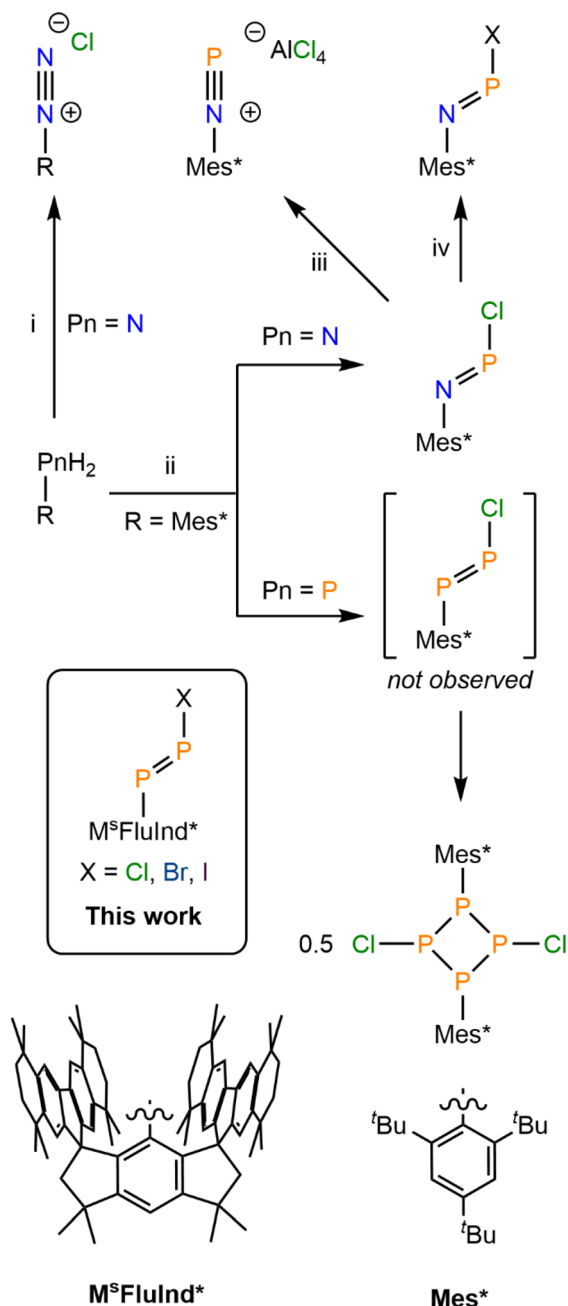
$\ominus$ Cl
N
N $\oplus$
R

P $\ominus$ AlCl$_4$
N $\oplus$
Mes*

X
P
N
Mes*

iii

iv

i Pn = N

Pn = N

Cl
P
N
Mes*

PnH$_2$
R

ii

R = Mes*

Pn = P

Cl
P
P
Mes*

not observed

X
P
P
M$^s$FluInd*
X = Cl, Br, I
This work

Mes*
P
0.5 Cl—P P—Cl
P
Mes*

$^t$Bu $^t$Bu
$^t$Bu

M$^s$FluInd*

Mes*